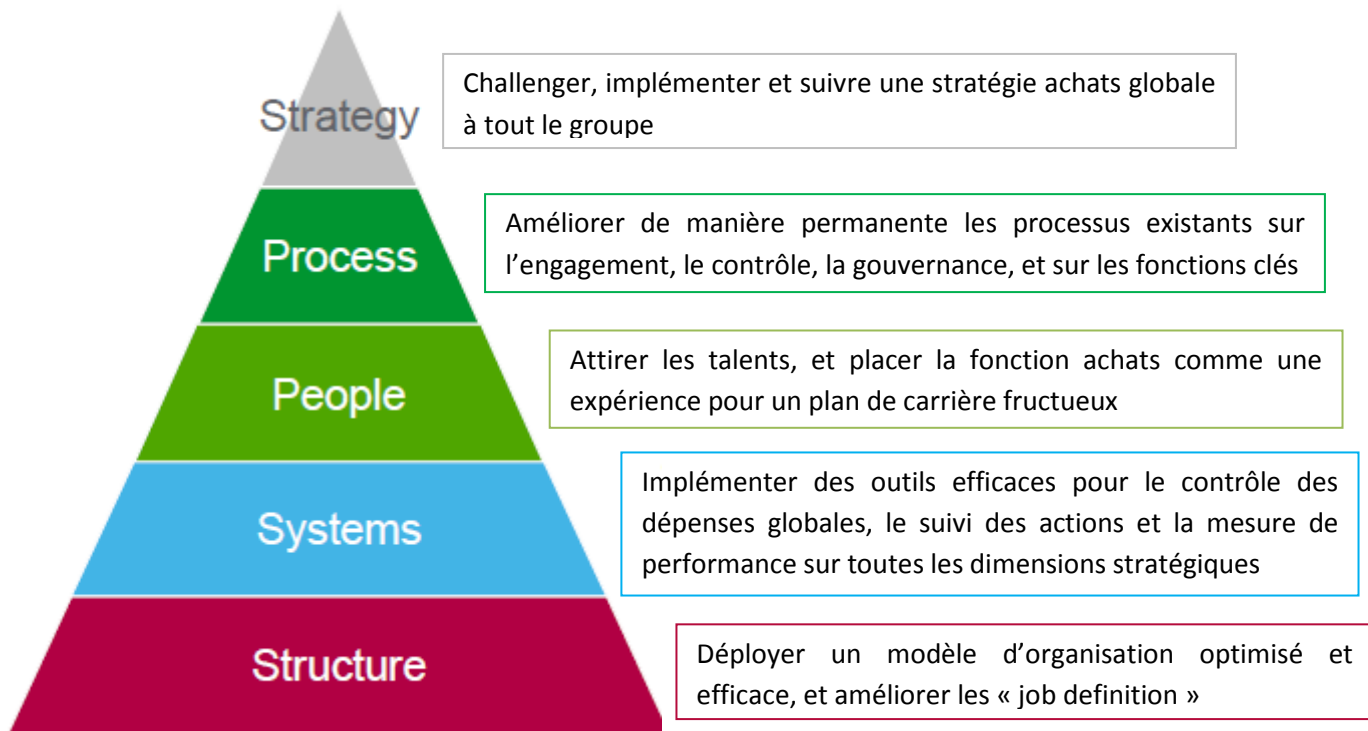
Strategy

Challenger, implémenter et suivre une stratégie achats globale à tout le groupe

Process

Améliorer de manière permanente les processus existants sur l'engagement, le contrôle, la gouvernance, et sur les fonctions clés

People

Attirer les talents, et placer la fonction achats comme une expérience pour un plan de carrière fructueux

Systems

Implémenter des outils efficaces pour le contrôle des dépenses globales, le suivi des actions et la mesure de performance sur toutes les dimensions stratégiques

Structure

Déployer un modèle d'organisation optimisé et efficace, et améliorer les « job definition »